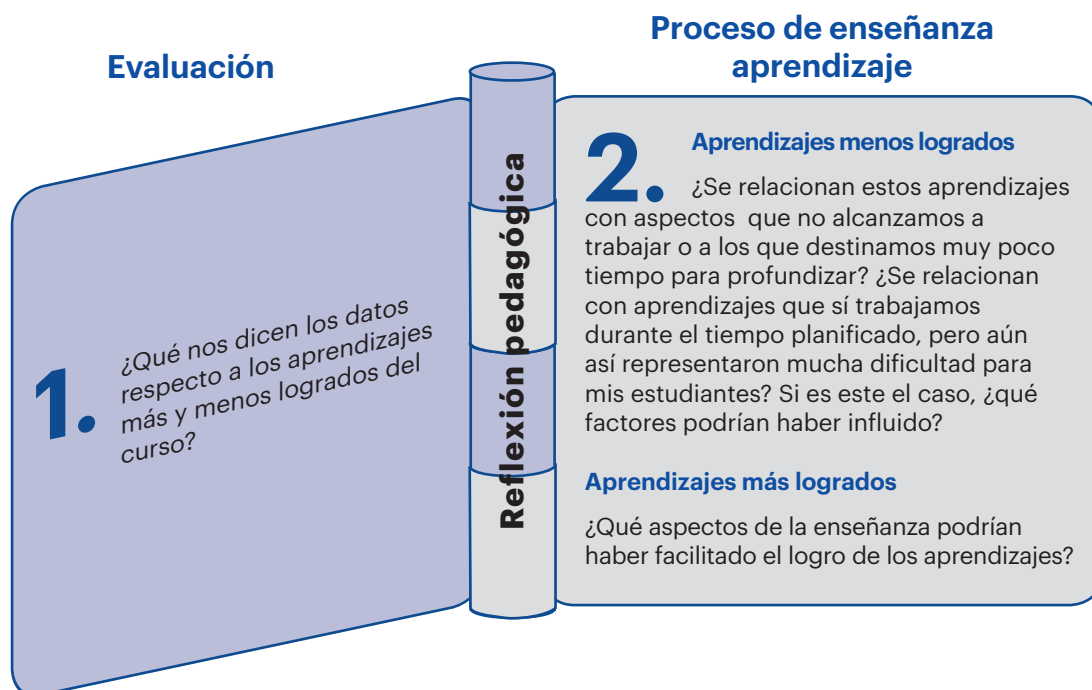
Evaluación

1. ¿Qué nos dicen los datos respecto a los aprendizajes más y menos logrados del curso?

Reflexión pedagógica

Proceso de enseñanza aprendizaje

2. Aprendizajes menos logrados

¿Se relacionan estos aprendizajes con aspectos que no alcanzamos a trabajar o a los que destinamos muy poco tiempo para profundizar? ¿Se relacionan con aprendizajes que sí trabajamos durante el tiempo planificado, pero aún así representaron mucha dificultad para mis estudiantes? Si es este el caso, ¿qué factores podrían haber influido?

Aprendizajes más logrados

¿Qué aspectos de la enseñanza podrían haber facilitado el logro de los aprendizajes?